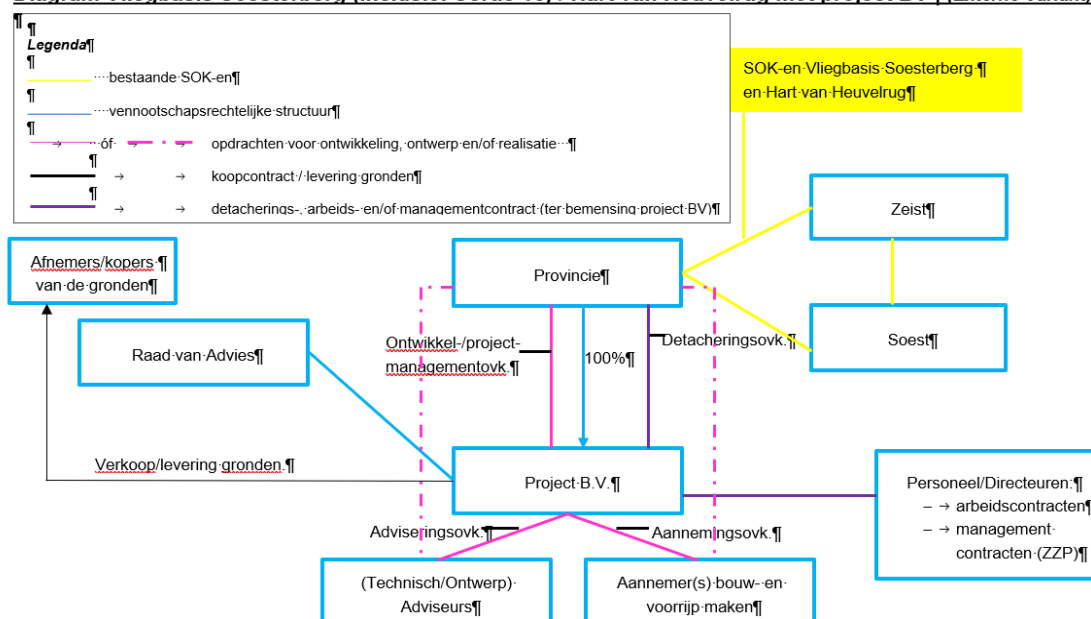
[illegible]

¶
Legenda¶
¶
····bestaande·SOK-en¶
¶
····vennootschapsrechtelijke·structuur¶
¶
→ ··óf·· → → opdrachten·voor·ontwikkeling,·ontwerp·en/of·realisatie···¶
¶
→ → koopcontract·/·levering·gronden¶
¶
→ → detacherings-,·arbeids-·en/of·managementcontract·(ter·bemensing·project·BV)¶

SOK-en·Vliegbasis·Soesterberg·¶
en·Hart·van·Heuvelrug¶

Afnemers/kopers·¶
van·de·gronden¶

Provincie¶

Zeist¶

Soest¶

Raad·van·Advies¶

Ontwikkel-/project-managementovk.¶

100%¶

Detacheringsovk.¶

Verkoop/levering·gronden.¶

Project·B.V.¶

Personeel/Directeuren:¶
– → arbeidscontracten¶
– → management·contracten·(ZZP)¶

Adviseringsovk.¶

Aannemingsovk.¶

(Technisch/Ontwerp)·Adviseurs¶

Aannemer(s)·bouw-·en·voorrijp·maken¶